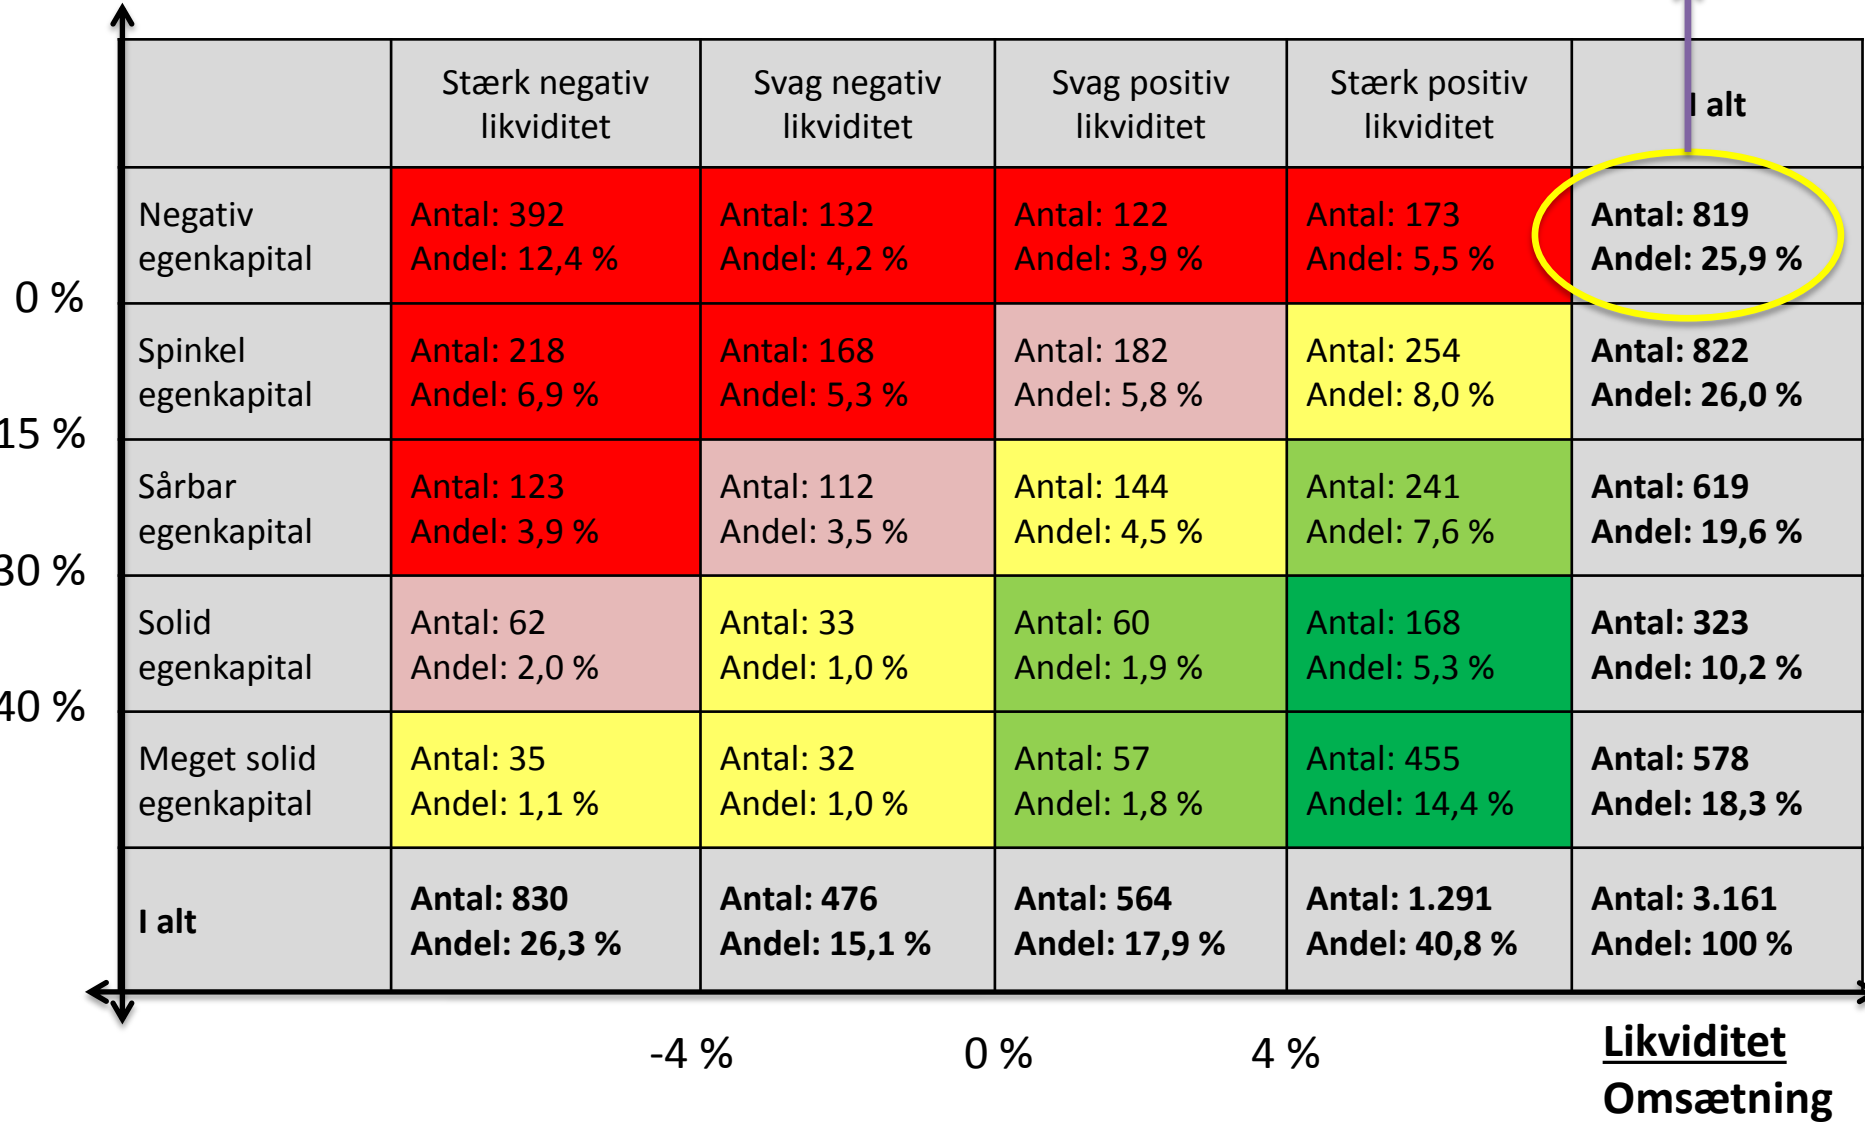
| | Stærk negativ likviditet | Svag negativ likviditet | Svag positiv likviditet | Stærk positiv likviditet | I alt |
|---|---|---|---|---|---|
| Negativ egenkapital | Antal: 392 Andel: 12,4 % | Antal: 132 Andel: 4,2 % | Antal: 122 Andel: 3,9 % | Antal: 173 Andel: 5,5 % | Antal: 819 Andel: 25,9 % |
| Spinkel egenkapital | Antal: 218 Andel: 6,9 % | Antal: 168 Andel: 5,3 % | Antal: 182 Andel: 5,8 % | Antal: 254 Andel: 8,0 % | Antal: 822 Andel: 26,0 % |
| Sårbar egenkapital | Antal: 123 Andel: 3,9 % | Antal: 112 Andel: 3,5 % | Antal: 144 Andel: 4,5 % | Antal: 241 Andel: 7,6 % | Antal: 619 Andel: 19,6 % |
| Solid egenkapital | Antal: 62 Andel: 2,0 % | Antal: 33 Andel: 1,0 % | Antal: 60 Andel: 1,9 % | Antal: 168 Andel: 5,3 % | Antal: 323 Andel: 10,2 % |
| Meget solid egenkapital | Antal: 35 Andel: 1,1 % | Antal: 32 Andel: 1,0 % | Antal: 57 Andel: 1,8 % | Antal: 455 Andel: 14,4 % | Antal: 578 Andel: 18,3 % |
| I alt | Antal: 830 Andel: 26,3 % | Antal: 476 Andel: 15,1 % | Antal: 564 Andel: 17,9 % | Antal: 1.291 Andel: 40,8 % | Antal: 3.161 Andel: 100 % |

0 %
15 %
30 %
40 %

-4 %
0 %
4 %
Likviditet
Omsætning